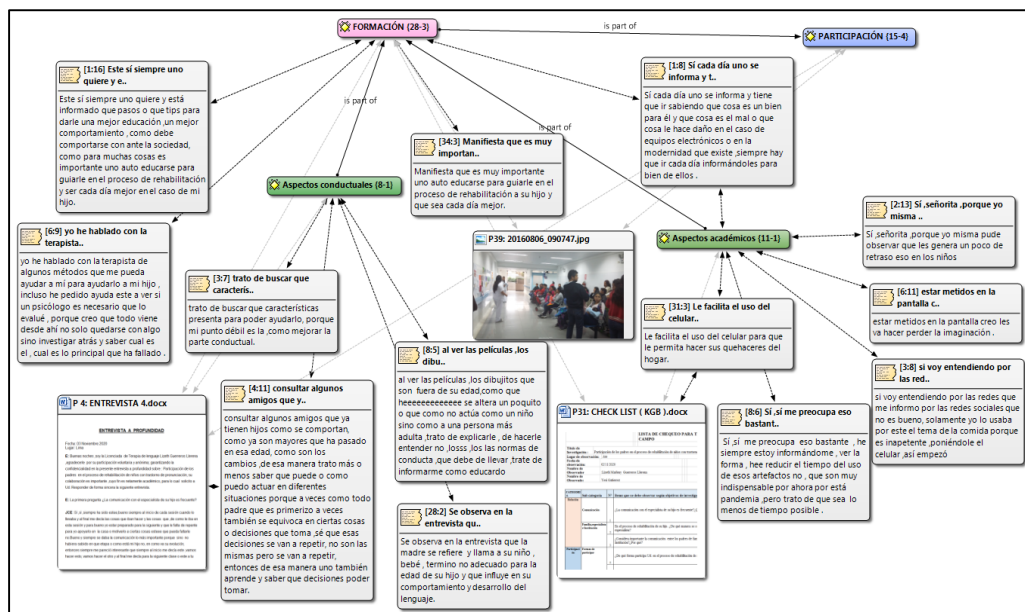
FORMACIÓN (28-3)

is part of

PARTICIPACIÓN (15-4)

[1:16] Este sí siempre uno quiere y e..

Este sí siempre uno quiere y está informado que pasos o que tips para darle una mejor educación ,un mejor comportamiento ,como debe comportarse con ante la sociedad, como para muchas cosas es importante uno auto educarse para guiarle en el proceso de rehabilitación y ser cada día mejor en el caso de mi hijo.

[1:8] Sí cada día uno se informa y t..

Sí cada día uno se informa y tiene que ir sabiendo que cosa es un bien para él y que cosa es el mal o que cosa le hace daño en el caso de equipos electrónicos o en la modernidad que existe ,siempre hay que ir cada día informándoles para bien de ellos .

is part of

is part of

[34:3] Manifiesta que es muy importan..

Manifiesta que es muy importante uno auto educarse para guiarle en el proceso de rehabilitación a su hijo y que sea cada día mejor.

Aspectos conductuales (8-1)

[2:13] Sí ,señorita .porque yo misma ..

Sí ,señorita .porque yo misma pude observar que les genera un poco de retraso eso en los niños

[6:9] yo he hablado con la terapista..

yo he hablado con la terapista de algunos métodos que me pueda ayudar a mi para ayudarlo a mi hijo , incluso he pedido ayuda este a ver si un psicólogo es necesario que lo evalué , porque creo que todo viene desde ahí no solo quedarse con algo sino investigar atrás y saber cual es el , cual es lo principal que ha fallado .

P39: 20160806_090747.jpg

Aspectos académicos (11-1)

[6:11] estar metidos en la pantalla c..

estar metidos en la pantalla creo les va hacer perder la imaginación .

[3:7] trato de buscar que caracterís..

trato de buscar que características presenta para poder ayudarlo, porque mi punto débil es la ,como mejorar la parte conductual.

[31:3] Le facilita el uso del celular..

Le facilita el uso del celular para que le permita hacer sus quehaceres del hogar.

[3:8] si voy entendiendo por las red..

si voy entendiendo por las redes que me informo por las redes sociales que no es bueno, solamente yo lo usaba por este el tema de la comida porque es inapetente ,poniéndole el celular ,así empezó

[8:5] al ver las películas ,los dibu..

al ver las películas ,los dibujitos que son fuera de su edad,como que heeeeeeeeeeeee se altera un poquito o que como no actúa como un niño sino como a una persona más adulta ,trato de explicarle , de hacerle entender no ,losss ,los las normas de conducta ,que debe de llevar ,trate de informarme como educardo

P 4: ENTREVISTA 4.docx

ENTREVISTA A PROFUNDIDAD

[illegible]

[4:11] consultar algunos amigos que y..

consultar algunos amigos que ya tienen hijos como se comportan, como ya son mayores que ha pasado en esa edad, como son los cambios ,de esa manera trato más o menos saber que puede o como puedo actuar en diferentes situaciones porque a veces como todo padre que es primerizo a veces también se equivoca en ciertas cosas o decisiones que toma ,sé que esas decisiones se van a repetir, no son las mismas pero se van a repetir, entonces de esa manera uno también aprende y saber que decisiones poder tomar.

P31: CHECK LIST ( KGB ).docx

LISTA DE CHEQUEO PARA T CAMPO

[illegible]

[8:6] Sí ,si me preocupa eso bastant..

Sí ,si me preocupa eso bastante , he siempre estoy informándome , ver la forma , hee reducir el tiempo del uso de esos artefactos no , que son muy indispensable por ahora por está pandemia ,pero trato de que sea lo menos de tiempo posible .

[28:2] Se observa en la entrevista qu..

Se observa en la entrevista que la madre se refiere y llama a su niño , bebé , termino no adecuado para la edad de su hijo y que influye en su comportamiento y desarrollo del lenguaje.